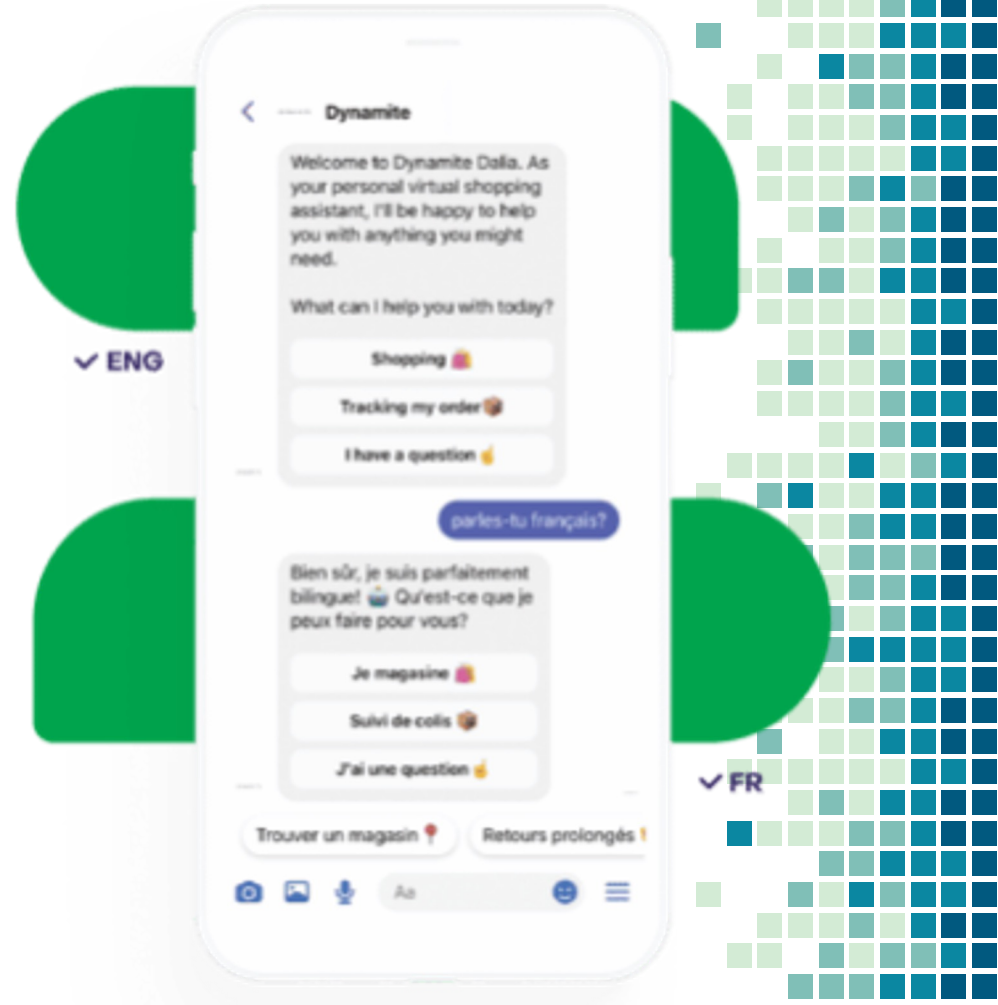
Dynamite

Welcome to Dynamite Dalia. As your personal virtual shopping assistant, I'll be happy to help you with anything you might need.

What can I help you with today?

Shopping 🛍️

Tracking my order📦

I have a question ☝️

✔ ENG

parles-tu français?

Bien sûr, je suis parfaitement bilingue! 🤖 Qu'est-ce que je peux faire pour vous?

Je magasine 🛍️

Suivi de colis 📦

J'ai une question ☝️

✔ FR

Trouver un magasin 📍

Retours prolongés

Aa